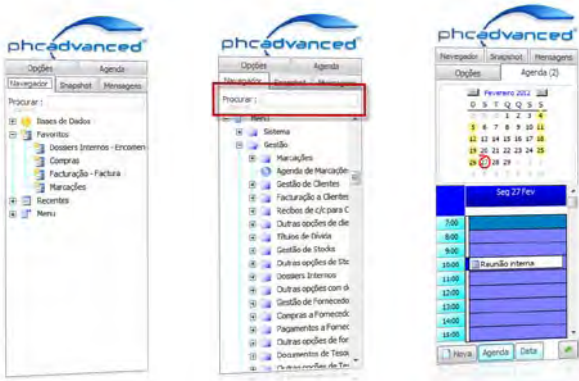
phcadvanced

Opções | Agenda
Navegador | Snapshot | Mensagens
Procurar :
Bases de Dados
Favoritos
Dossiers Internos - Encomen
Compras
Facturação - Factura
Marcações
Recentes
Menu

phcadvanced

Opções | Agenda
Navegador | Snapshot | Mensagens
Procurar :
Menu
Sistema
Gestão
Marcações
Agenda de Marcações
Gestão de Clientes
Facturação a Clientes
Recibos de c/c para C
Outras opções de clie
Títulos de Dívida
Gestão de Stocks
Outras opções de Sto
Dossiers Internos
Outras opções com d
Gestão de Fornecedo
Compras a Fornecedo
Pagamentos a Fornec
Outras opções de for
Documentos de Tesou
Outras opções de Tes

phcadvanced

Navegador | Snapshot | Mensagens
Opções | Agenda (2)
Fevereiro 2012
D S T Q Q S S
1 2 3 4
5 6 7 8 9 10 11
12 13 14 15 16 17 18
19 20 21 22 23 24 25
26 27 28 29
Seg 27 Fev
7:00
8:00
9:00
10:00 Reunião interna
11:00
12:00
13:00
14:00
15:00
Nova | Agenda | Data